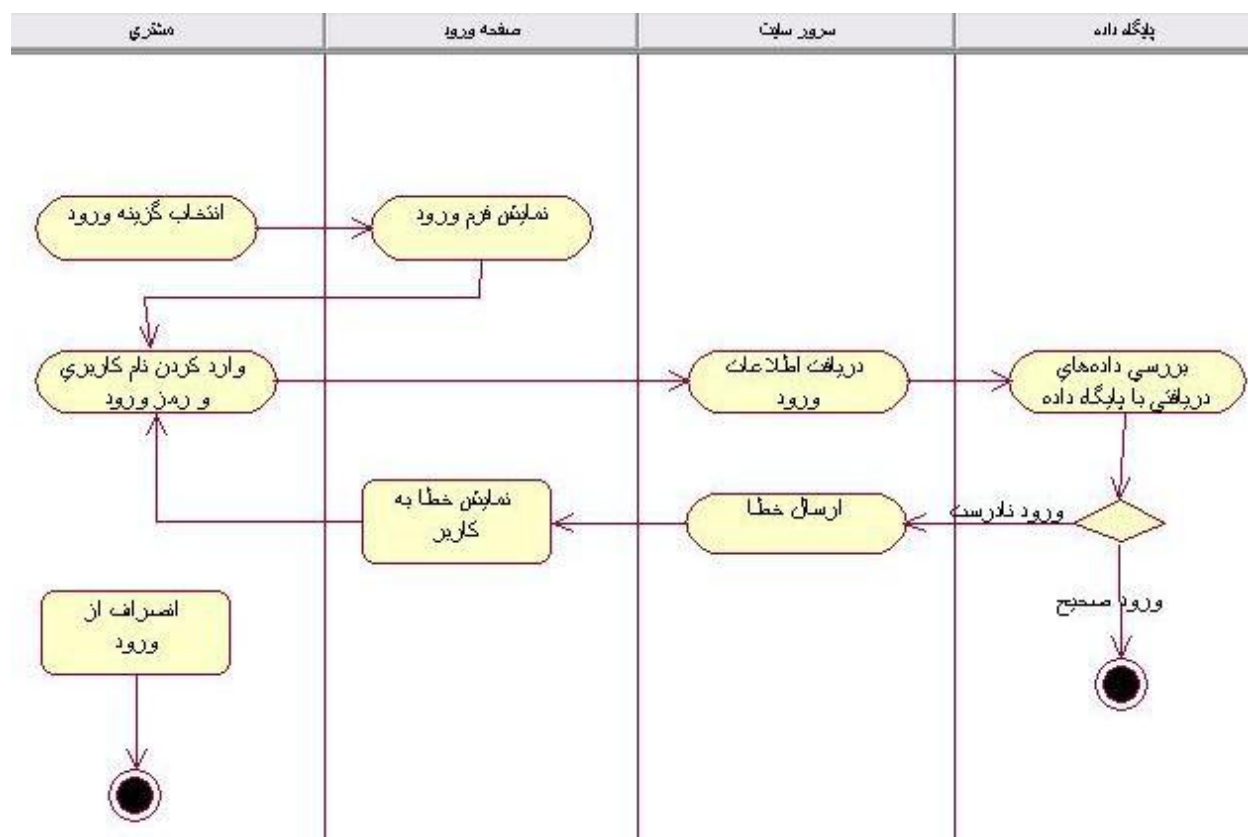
مشتری

صفحه ورود

سرور سایت

پایگاه داده

انتخاب گزینه ورود

نمایش فرم ورود

وارد کردن نام کاربري و رمز ورود

دریافت اطلاعات ورود

بررسي داده‌هاي دریافتي با پایگاه داده

نمایش خطا به کاربر

ارسال خطا

ورود نادرست

ورود صحیح

انصراف از ورود